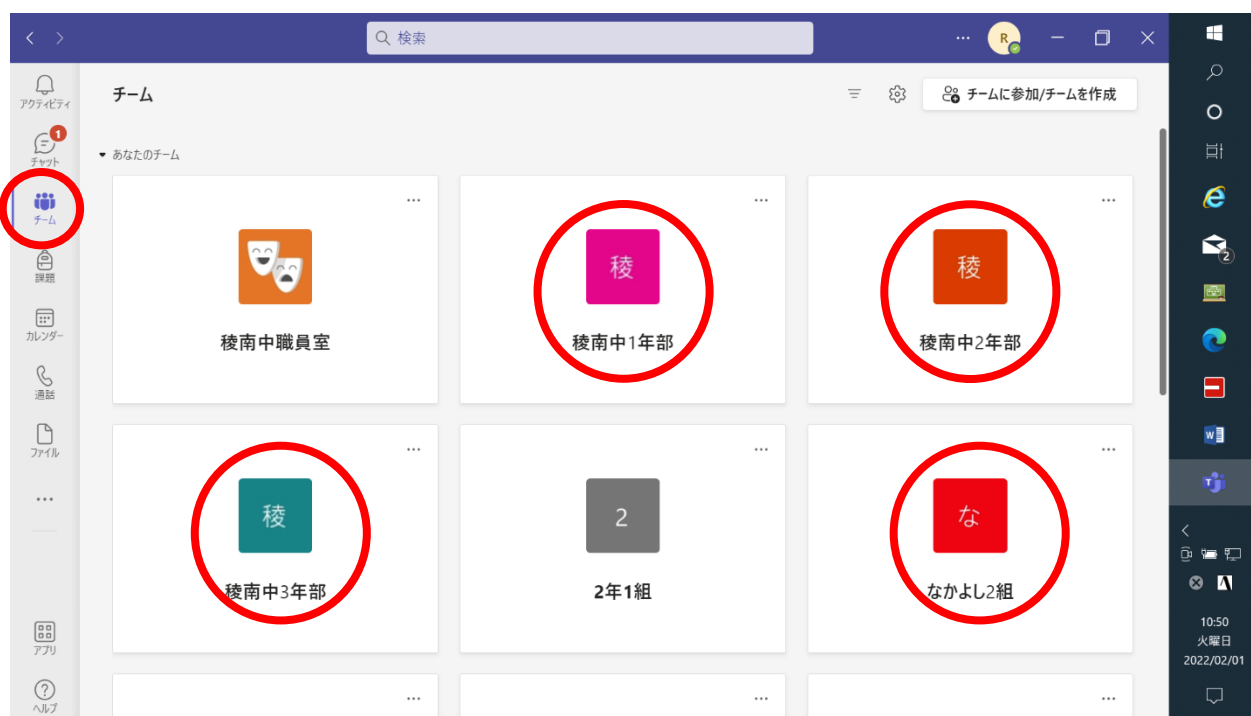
検索

R

アクティビティ
1
チャット
チーム
課題
カレンダー
通話
ファイル
...
アプリ
ヘルプ

チーム

チームに参加/チームを作成

あなたのチーム

稜南中職員室

稜
稜南中1年部

稜
稜南中2年部

稜
稜南中3年部

2
2年1組

な
なかよし2組

2

10:50
火曜日
2022/02/01